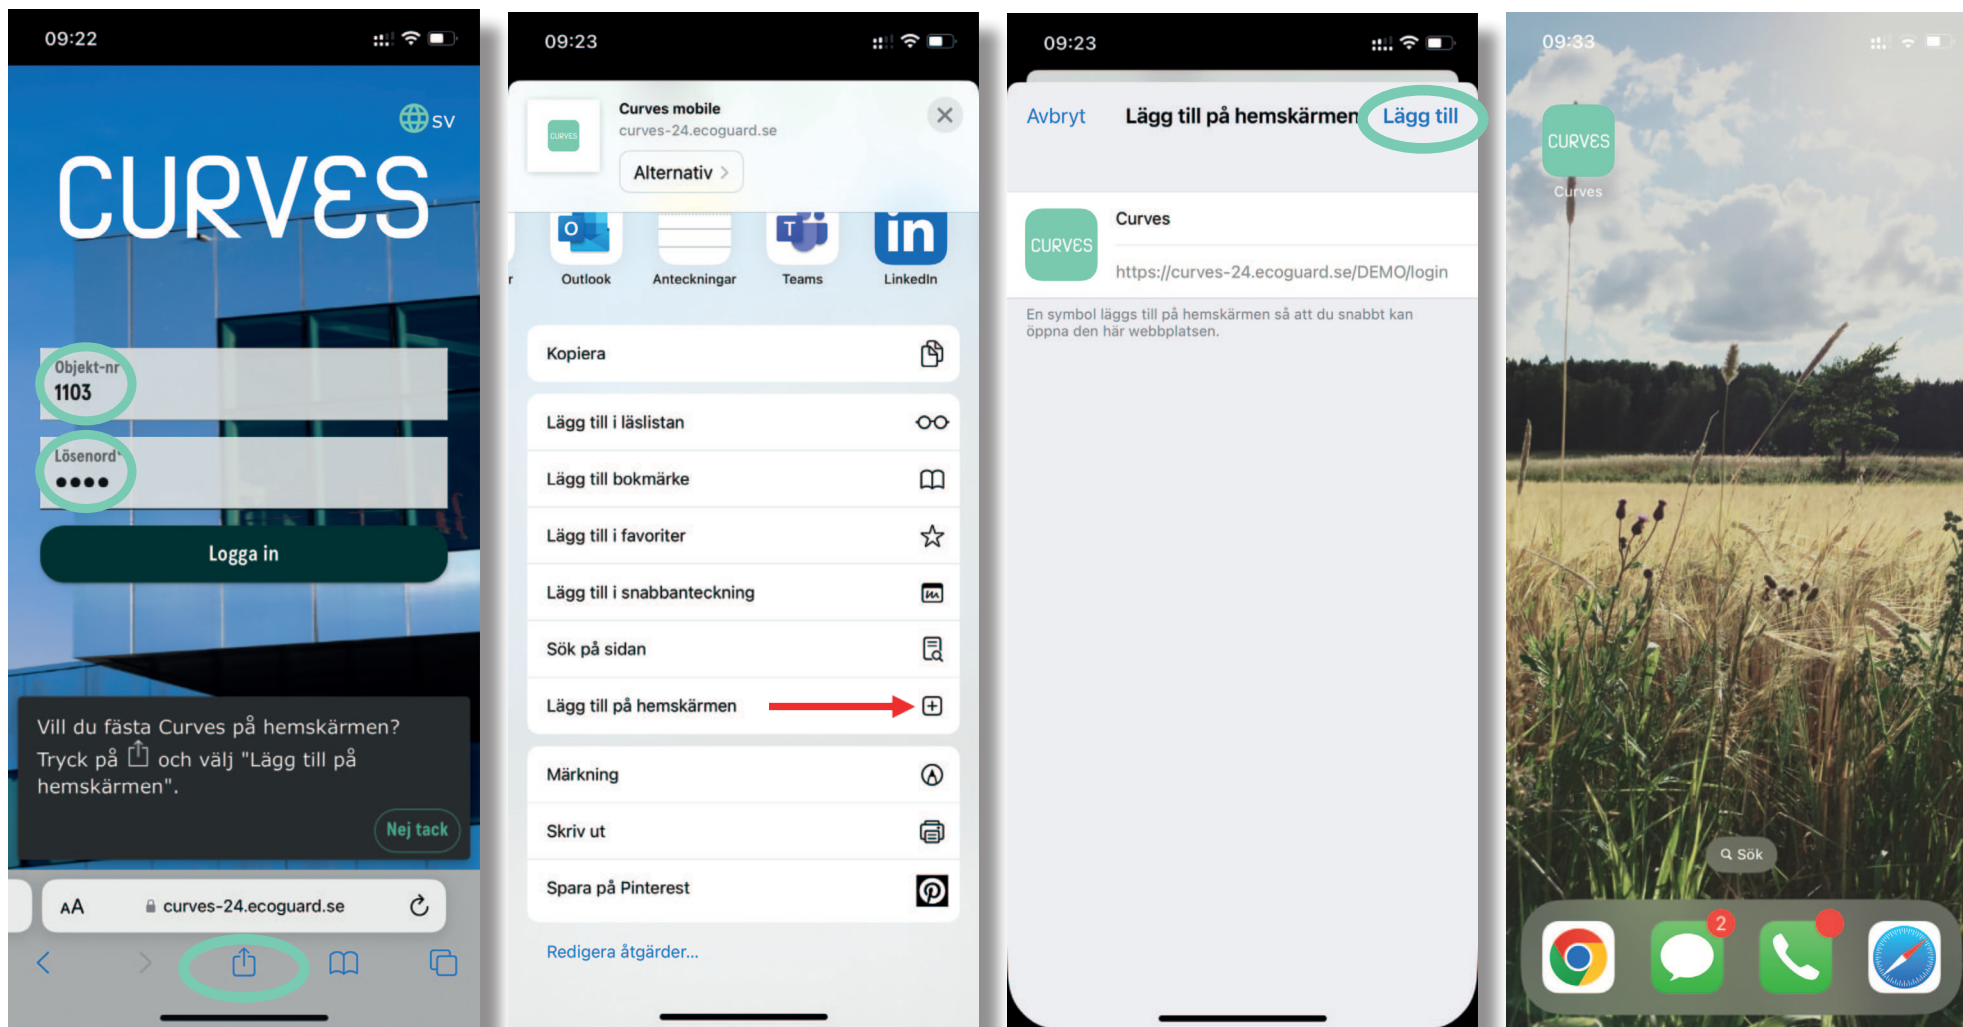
09:22

SV

CURVES

Objekt-nr
1103

Lösenord
••••

Logga in

Vill du fästa Curves på hemskärmen? Tryck på och välj "Lägg till på hemskärmen".

Nej tack

AA curves-24.ecoguard.se

09:23

Curves mobile
curves-24.ecoguard.se

Alternativ >

Outlook
Anteckningar
Teams
LinkedIn

Kopiera

Lägg till i läslistan
Lägg till bokmärke
Lägg till i favoriter
Lägg till i snabbanteckning
Sök på sidan
Lägg till på hemskärmen

Märkning
Skriv ut
Spara på Pinterest

Redigera åtgärder...

09:23

Avbryt
Lägg till på hemskärmen
Lägg till

CURVES
Curves
https://curves-24.ecoguard.se/DEMO/login

En symbol läggs till på hemskärmen så att du snabbt kan öppna den här webbplatsen.

09:33

CURVES
Curves

Sök

2